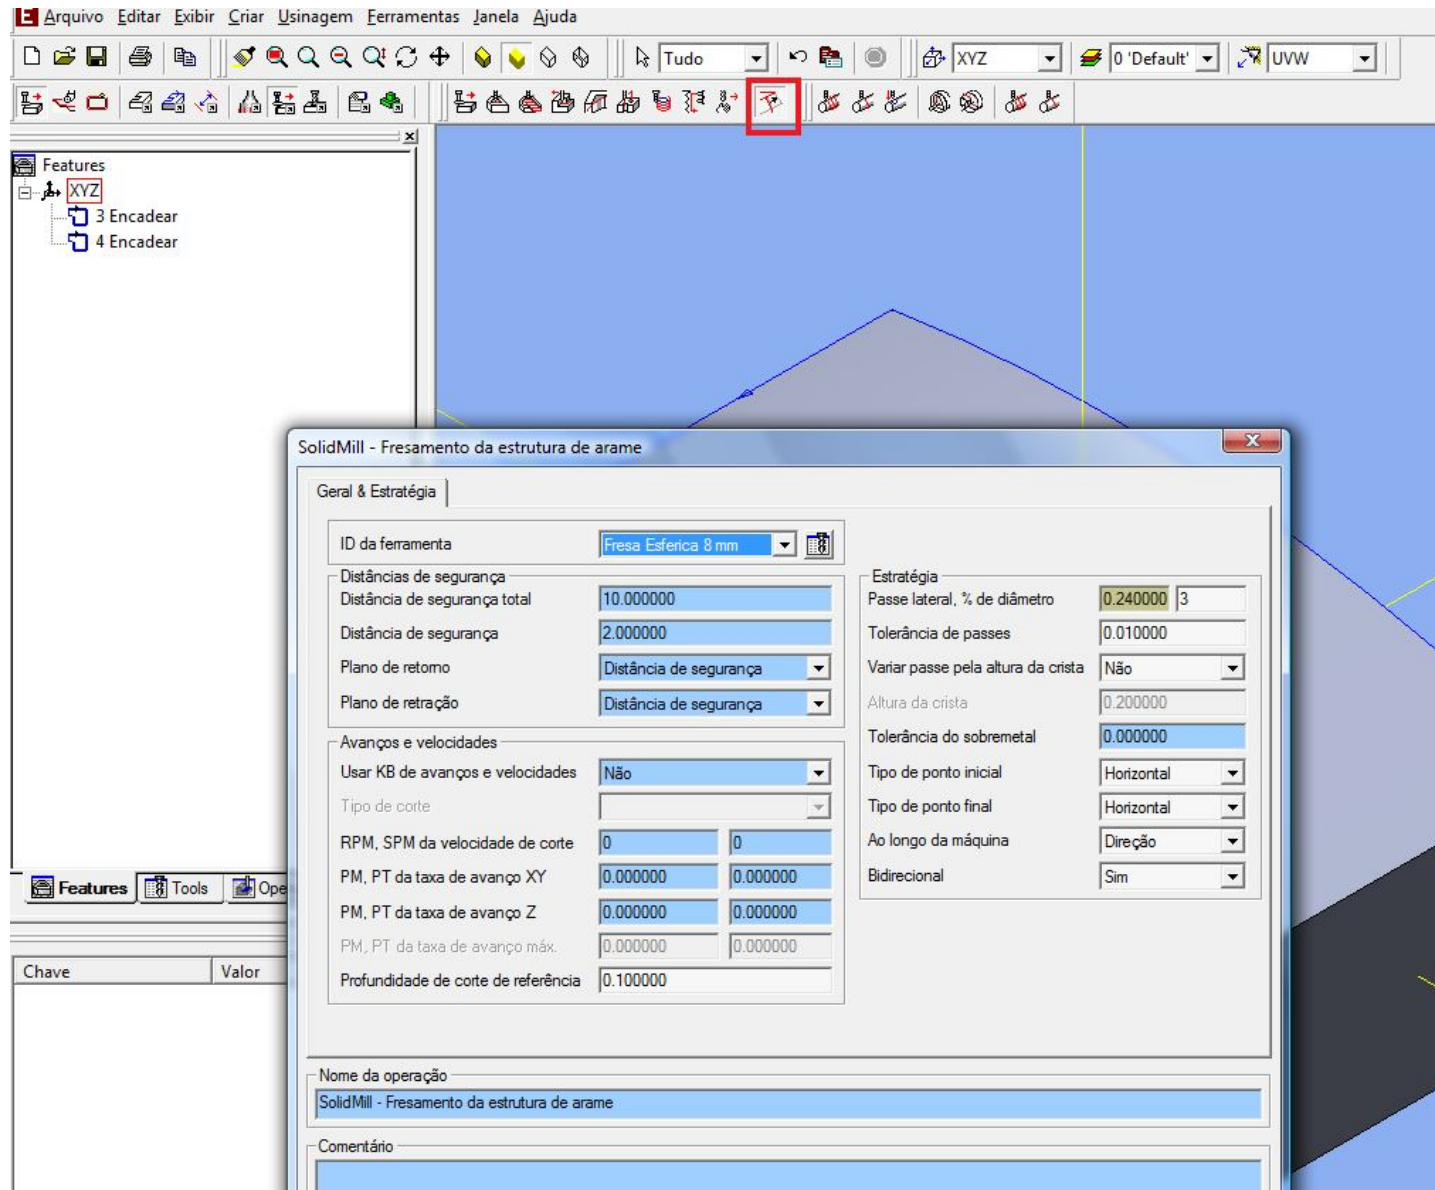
Arquivo Editar Exibir Criar Usinagem Ferramentas Janela Ajuda

Tudo
XYZ
0 'Default'
UVW

Features
XYZ
3 Encadear
4 Encadear

Features Tools Ope

Chave Valor

SolidMill - Fresamento da estrutura de arame

Geral & Estratégia

ID da ferramenta Fresa Esferica 8 mm

Distâncias de segurança
Distância de segurança total 10.000000
Distância de segurança 2.000000
Plano de retorno Distância de segurança
Plano de retração Distância de segurança

Avanços e velocidades
Usar KB de avanços e velocidades Não
Tipo de corte
RPM, SPM da velocidade de corte 0 0
PM, PT da taxa de avanço XY 0.000000 0.000000
PM, PT da taxa de avanço Z 0.000000 0.000000
PM, PT da taxa de avanço máx. 0.000000 0.000000
Profundidade de corte de referência 0.100000

Estratégia
Passe lateral, % de diâmetro 0.240000 3
Tolerância de passes 0.010000
Variar passe pela altura da crista Não
Altura da crista 0.200000
Tolerância do sobremetal 0.000000
Tipo de ponto inicial Horizontal
Tipo de ponto final Horizontal
Ao longo da máquina Direção
Bidirecional Sim

Nome da operação
SolidMill - Fresamento da estrutura de arame

Comentário